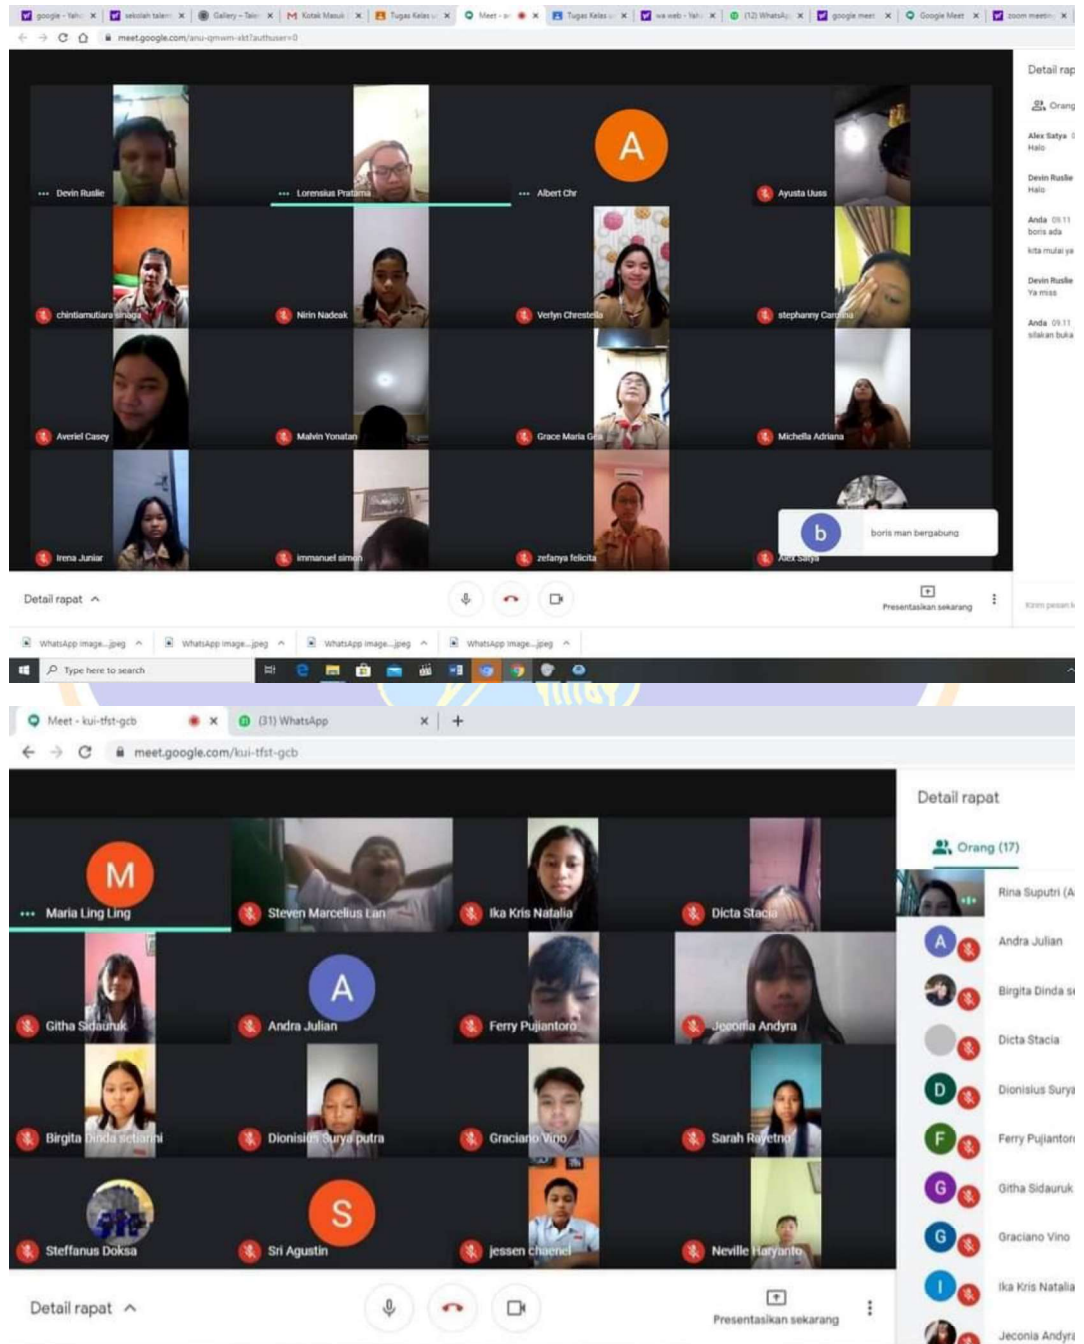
google - Yah | sekolah talen | Gallery - Tal | Kotak Masuk | Tugas Kelas | Meet - | Tugas Kelas | wa web - Yah | (12) WhatsAp | google meet | Google Meet | zoom meetin

meet.google.com/anu-qmwm-skt?authuser=0

Detail rap

Orang

Alex Satya
Halo

Devin Ruslie
Halo

Anda 09.11
boris ada

kita mulai ya

Devin Ruslie
Ya miss

Anda 09.11
silakan buka

Devin Ruslie

Lorensius Pratama

A

Albert Chr

Ayusta Uuss

chintiamutiara sinaga

Nirin Nadeak

Verlyn Chrestella

stephanny Carolina

Averiel Casey

Malvin Yonatan

Grace Maria G

Michella Adriana

Irena Juniar

immanuel simon

zefanya felicita

Alex Satya

b

boris man bergabung

Detail rapat

Presentasikan sekarang

Kirim pesan k

WhatsApp Image....jpeg | WhatsApp Image....jpeg | WhatsApp Image....jpeg | WhatsApp Image....jpeg

Type here to search

Meet - kui-tfst-gcb | (31) WhatsApp | +

meet.google.com/kui-tfst-gcb

Detail rapat

Orang (17)

M

Maria Ling Ling

Steven Marcelius Lan

Ika Kris Natalia

Dicta Stacia

Githa Sidauruk

A

Andra Julian

Ferry Pujiantoro

Jeconia Andyra

Birgita Dinda setiarini

Dionisius Surya putra

Graciano Vino

Sarah Rayetno

Steffanus Doksa

S

Sri Agustin

jessen chaenel

Neville Haryanto

Rina Suputri (A

A Andra Julian

Birgita Dinda s

Dicta Stacia

D Dionisius Surya

F Ferry Pujiantor

G Githa Sidauruk

G Graciano Vino

I Ika Kris Natalia

Jeconia Andyr

Detail rapat

Presentasikan sekarang